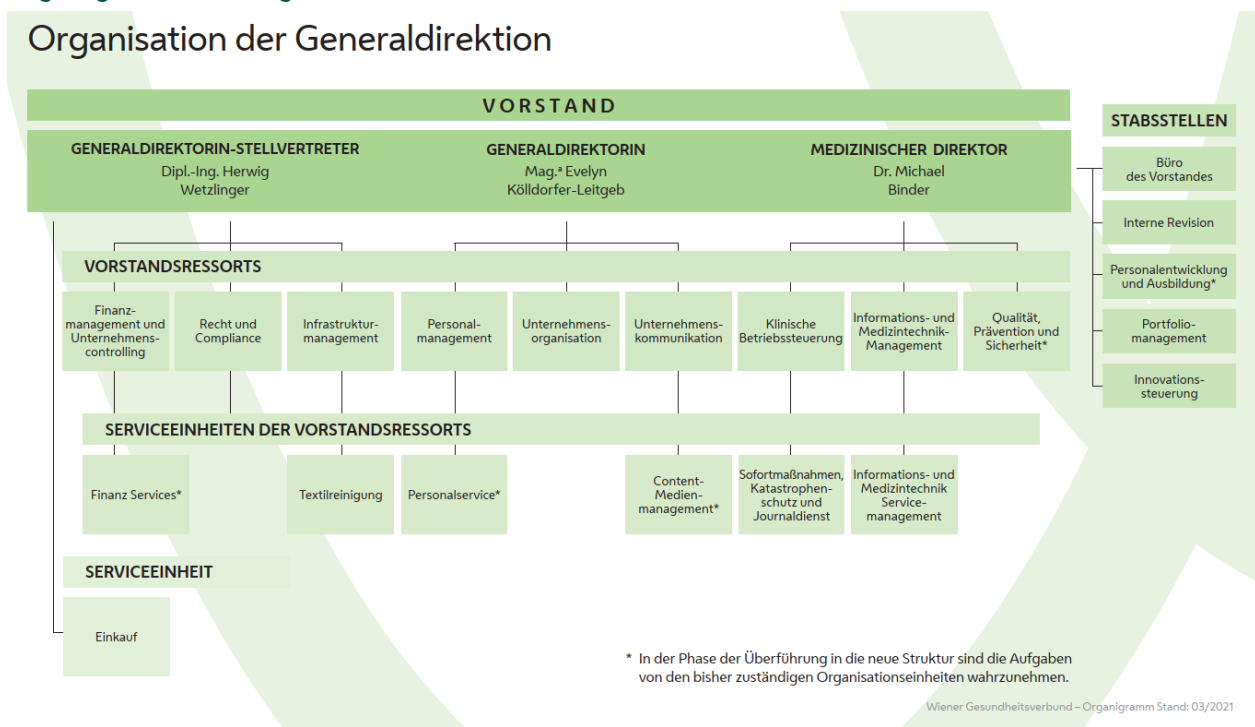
Organisation der Generaldirektion

VORSTAND

GENERALDIREKTORIN-STELLVERTRETER
Dipl.-Ing. Herwig Wetzlinger

GENERALDIREKTORIN
Mag.ª Evelyn Kölldorfer-Leitgeb

MEDIZINISCHER DIREKTOR
Dr. Michael Binder

STABSSTELLEN

Büro des Vorstandes

Interne Revision

Personalentwicklung und Ausbildung*

Portfoliomanagement

Innovationssteuerung

VORSTANDSRESSORTS

Finanzmanagement und Unternehmenscontrolling

Recht und Compliance

Infrastrukturmanagement

Personalmanagement

Unternehmensorganisation

Unternehmenskommunikation

Klinische Betriebssteuerung

Informations- und Medizintechnik-Management

Qualität, Prävention und Sicherheit*

SERVICEEINHEITEN DER VORSTANDSRESSORTS

Finanz Services*

Textilreinigung

Personalservice*

Content-Medienmanagement*

Sofortmaßnahmen, Katastrophenschutz und Journaldienst

Informations- und Medizintechnik Servicemanagement

SERVICEEINHEIT

Einkauf

* In der Phase der Überführung in die neue Struktur sind die Aufgaben von den bisher zuständigen Organisationseinheiten wahrzunehmen.

Wiener Gesundheitsverbund – Organigramm Stand: 03/2021